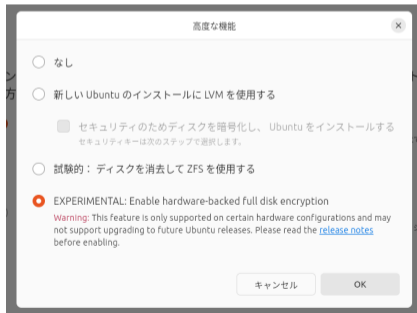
高度な機能

なし

新しい Ubuntu のインストールに LVM を使用する

セキュリティのためディスクを暗号化し、Ubuntu をインストールする
セキュリティキーは次のステップで選択します。

試験的：ディスクを消去して ZFS を使用する

EXPERIMENTAL: Enable hardware-backed full disk encryption
Warning: This feature is only supported on certain hardware configurations and may not support upgrading to future Ubuntu releases. Please read the release notes before enabling.

キャンセル

OK